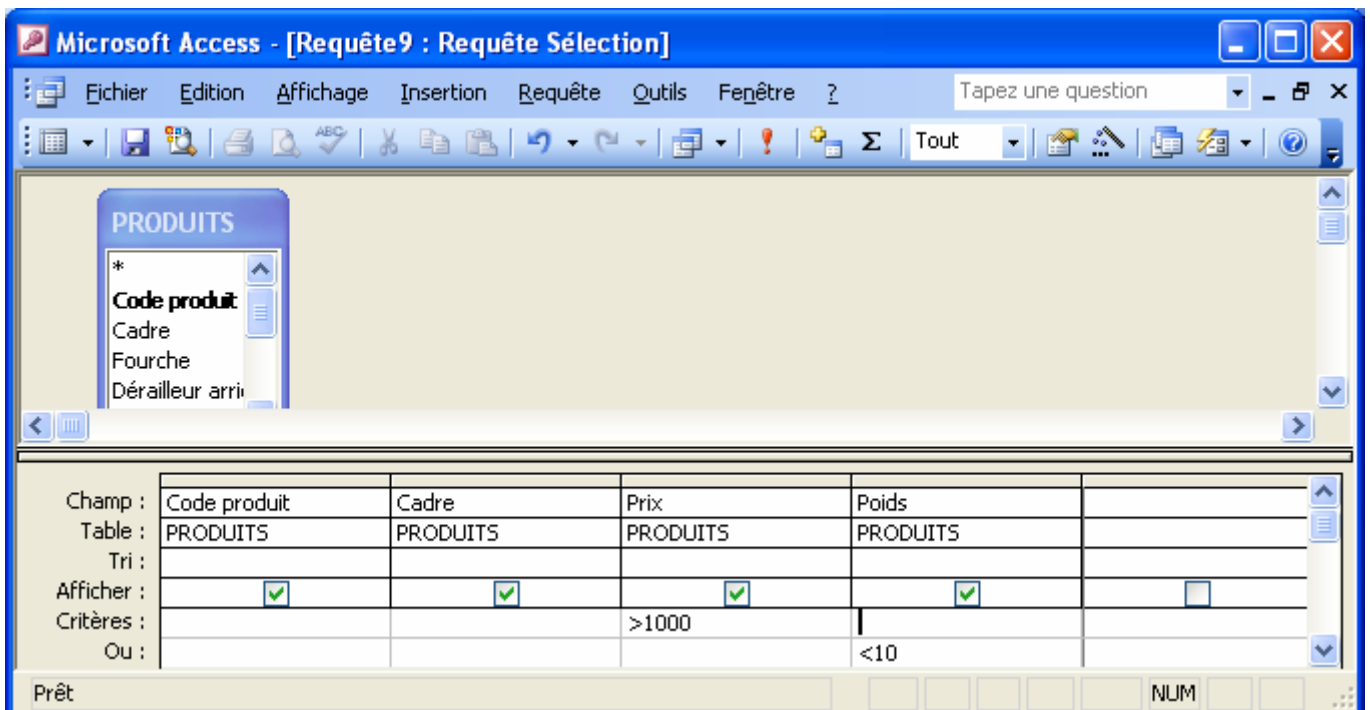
Microsoft Access - [Requête9 : Requête Sélection]

Fichier Edition Affichage Insertion Requête Outils Fenêtre ?

Tapez une question

Tout

PRODUITS

*
Code produit
Cadre
Fourche
Dérailleur arri

| Champ : | Code produit | Cadre | Prix | Poids | |
|---|---|---|---|---|---|
| Table : | PRODUITS | PRODUITS | PRODUITS | PRODUITS | |
| Tri : | | | | | |
| Afficher : | ☑ | ☑ | ☑ | ☑ | ☐ |
| Critères : | | | >1000 | | |
| Ou : | | | | <10 | |

Prêt

NUM